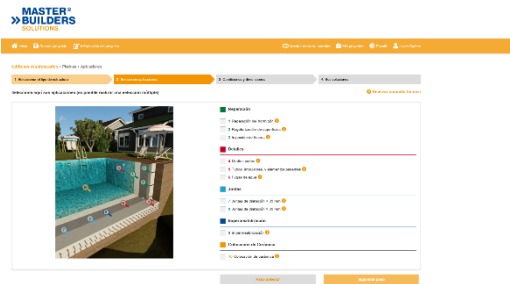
MASTER® BUILDERS SOLUTIONS

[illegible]

Soluciones recomendadas > Piscinas > Aplicaciones

1 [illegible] | 2 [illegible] | 3 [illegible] | 4 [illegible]

Seleccione aquí sus aplicaciones (es posible realizar una selección múltiple)

Reparación
1 Reparación de hormigón
2 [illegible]
3 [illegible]

Sellado
4 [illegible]
5 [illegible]
6 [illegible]

Juntas
7 Juntas de dilatación < 25 mm
8 Juntas de dilatación > 25 mm

Impermeabilización
9 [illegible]

Colocación de Cerámica
10 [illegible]

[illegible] | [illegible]